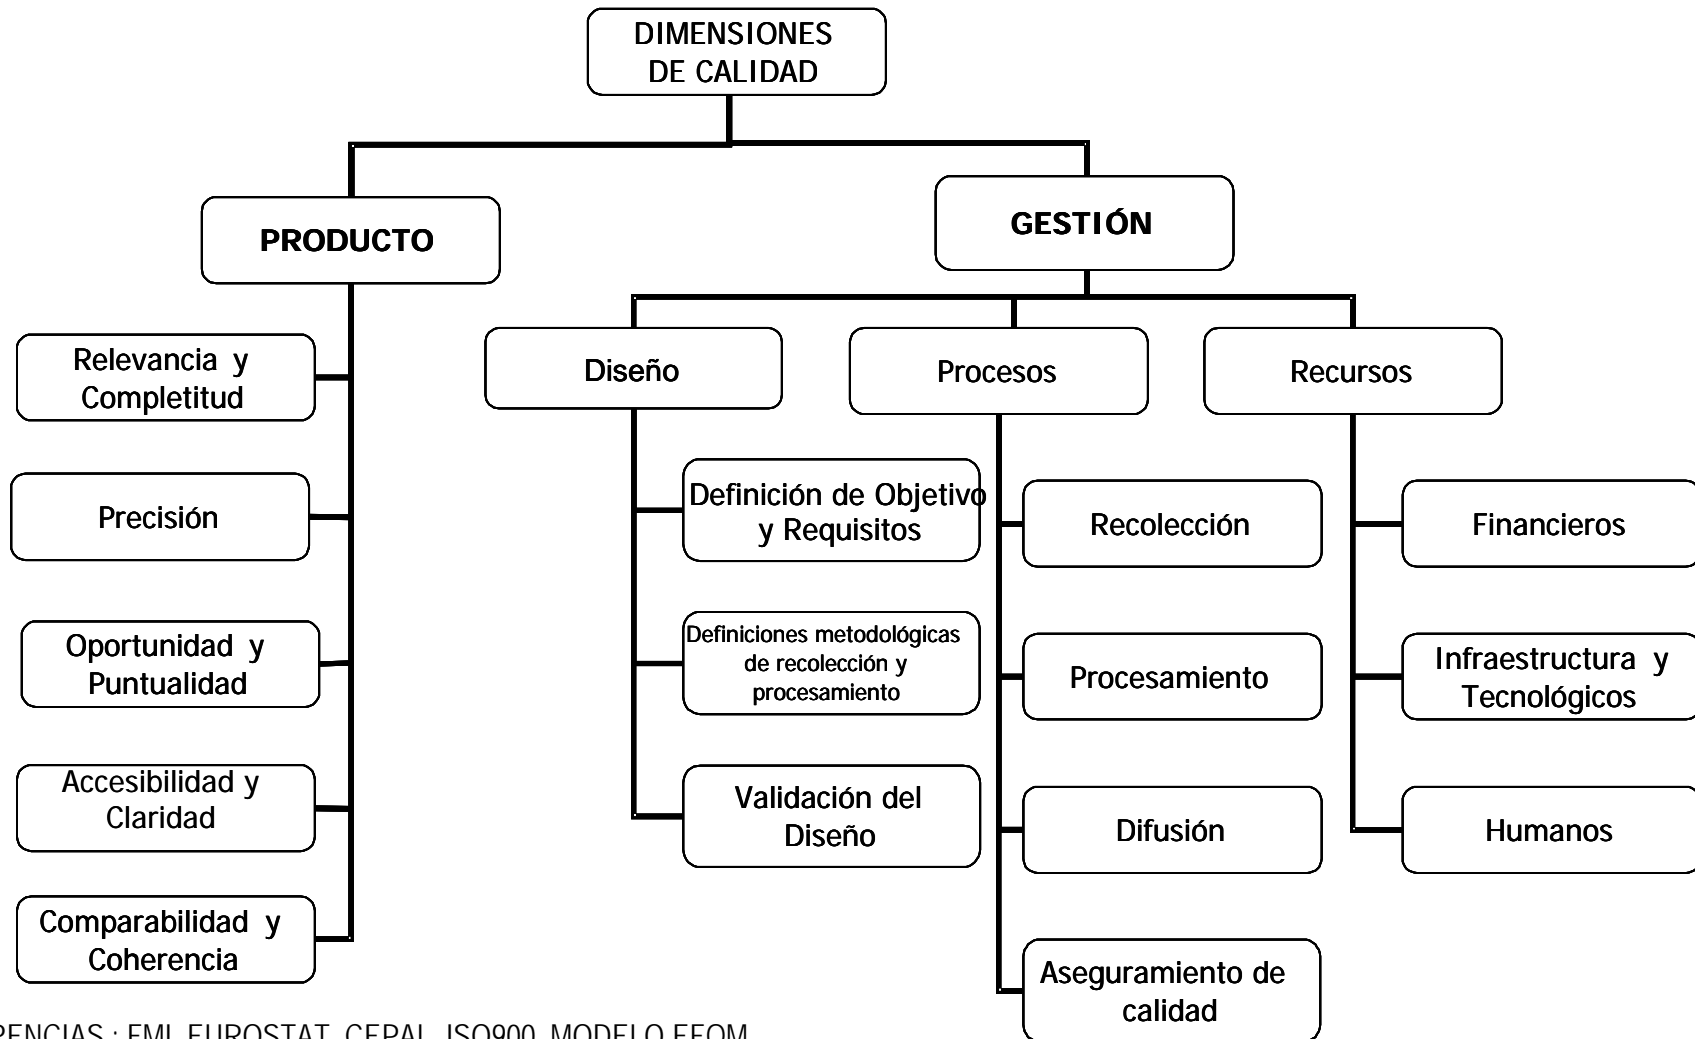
DIMENSIONES DE CALIDAD

PRODUCTO

GESTIÓN

Relevancia y Completitud

Precisión

Oportunidad y Puntualidad

Accesibilidad y Claridad

Comparabilidad y Coherencia

Diseño

Procesos

Recursos

Definición de Objetivo y Requisitos

Definiciones metodológicas de recolección y procesamiento

Validación del Diseño

Recolección

Procesamiento

Difusión

Aseguramiento de calidad

Financieros

Infraestructura y Tecnológicos

Humanos

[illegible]RENCIAS : FMI, EUROSTAT, CEPAL, ISO900, MODELO EFQM